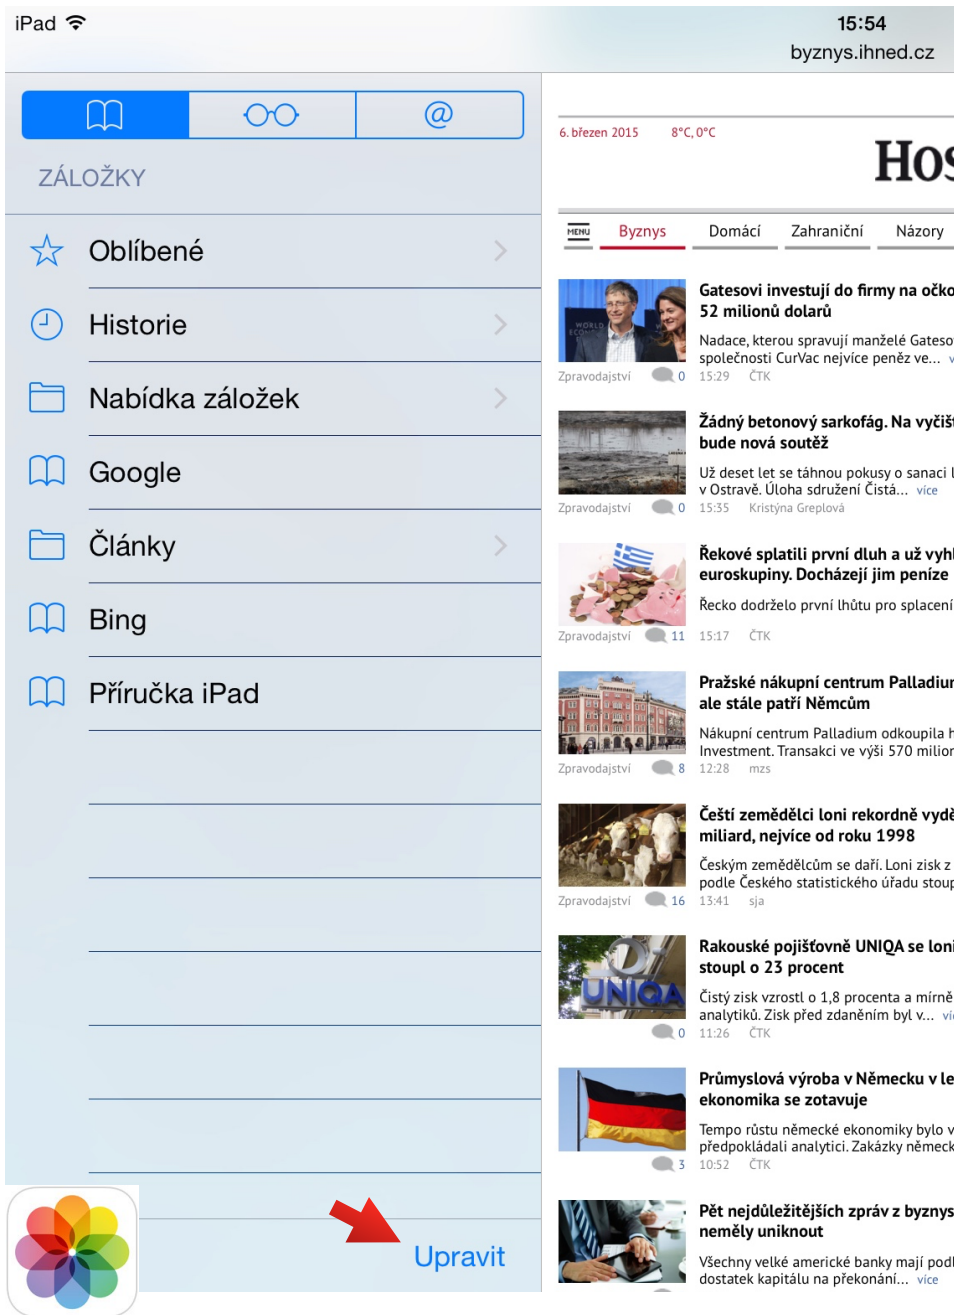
iPad 15:54 byznys.ihned.cz

ZÁLOŽKY

Oblíbené

Historie

Nabídka záložek

Google

Články

Bing

Příručka iPad

Upravit

6. březen 2015 8°C, 0°C

HOS

MENU Byznys Domácí Zahraniční Názory

Gatesovi investují do firmy na očko 52 milionů dolarů

Nadace, kterou spravují manželé Gateso společnosti CurVac nejvíce peněz ve...

Zpravodajství 0 15:29 ČTK

Žádný betonový sarkofág. Na vyčišt bude nová soutěž

Už deset let se táhnou pokusy o sanaci v Ostravě. Úloha sdružení Čistá... více

Zpravodajství 0 15:35 Kristýna Greplová

Řekové splatili první dluh a už vyhl euroskupiny. Docházejí jim peníze

Řecko dodrželo první lhůtu pro splacení

Zpravodajství 11 15:17 ČTK

Pražské nákupní centrum Palladium ale stále patří Němcům

Nákupní centrum Palladium odkoupila h Investment. Transakci ve výši 570 milion

Zpravodajství 8 12:28 mzs

Čeští zemědělci loni rekordně vydě miliard, nejvíce od roku 1998

Českým zemědělcům se daří. Loni zisk z podle Českého statistického úřadu stoup

Zpravodajství 16 13:41 sja

Rakouské pojišťovně UNIQA se loni stoupl o 23 procent

Čistý zisk vzrostl o 1,8 procenta a mírně analytiků. Zisk před zdaněním byl v... ví

0 11:26 ČTK

Průmyslová výroba v Německu v le ekonomika se zotavuje

Tempo růstu německé ekonomiky bylo v předpokládali analytici. Zakázky německ

3 10:52 ČTK

Pět nejdůležitějších zpráv z byznys neměly uniknout

Všechny velké americké banky mají podl dostatek kapitálu na překonání... více